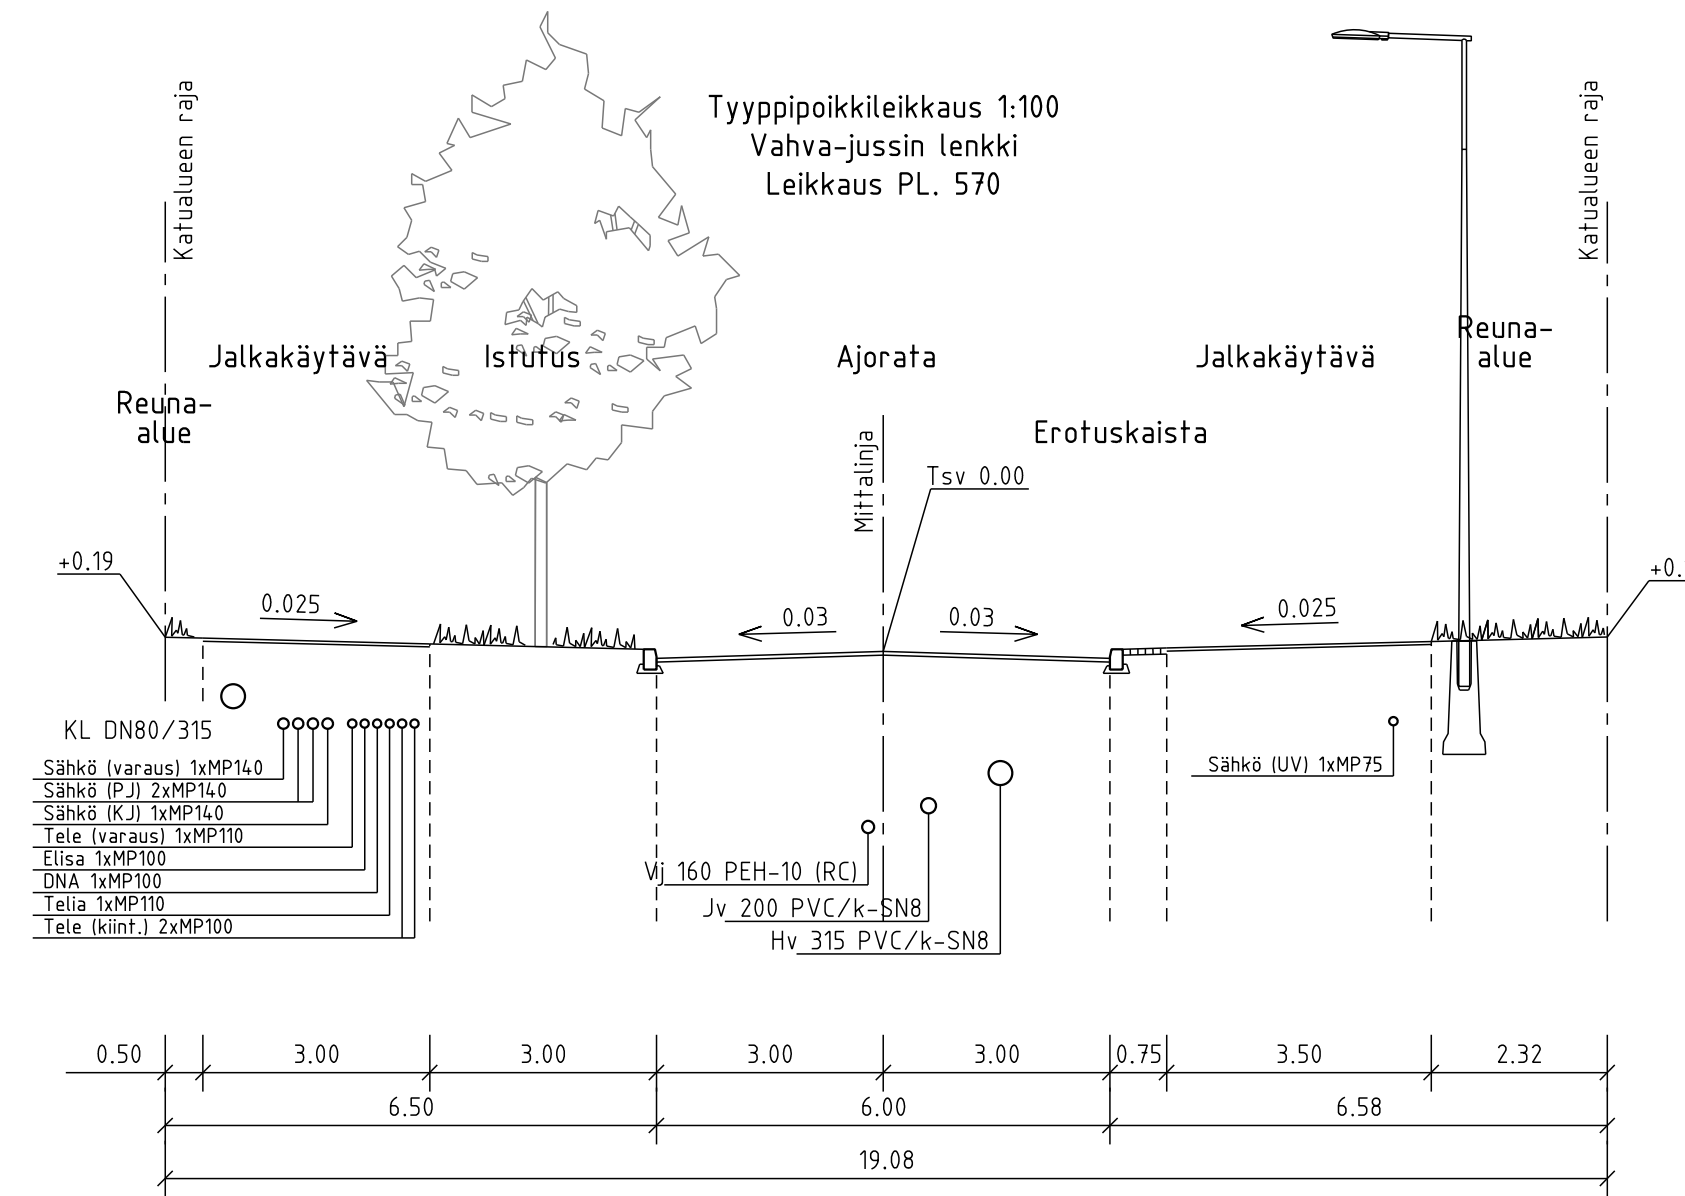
Tyyppipoikkileikkaus 1:100
Vahva-jussin lenkki
Leikkaus PL. 570

Katualueen raja

Katualueen raja

Jalkakäytävä

Istutus

Ajorata

Jalkakäytävä

Reuna-
alue

Reuna-
alue

Erotuskaista

Mittalinja

Tsv 0.00

+0.19

+0.

0.025

0.03

0.03

0.025

KL DN80/315

Sähkö (varaus) 1xMP140
Sähkö (PJ) 2xMP140
Sähkö (KJ) 1xMP140
Tele (varaus) 1xMP110
Elisa 1xMP100
DNA 1xMP100
Telia 1xMP110
Tele (kiint.) 2xMP100

Sähkö (UV) 1xMP75

Vj 160 PEH-10 (RC)
Jv 200 PVC/k-SN8
Hv 315 PVC/k-SN8

0.50
3.00
3.00
3.00
3.00
0.75
3.50
2.32

6.50
6.00
6.58

19.08